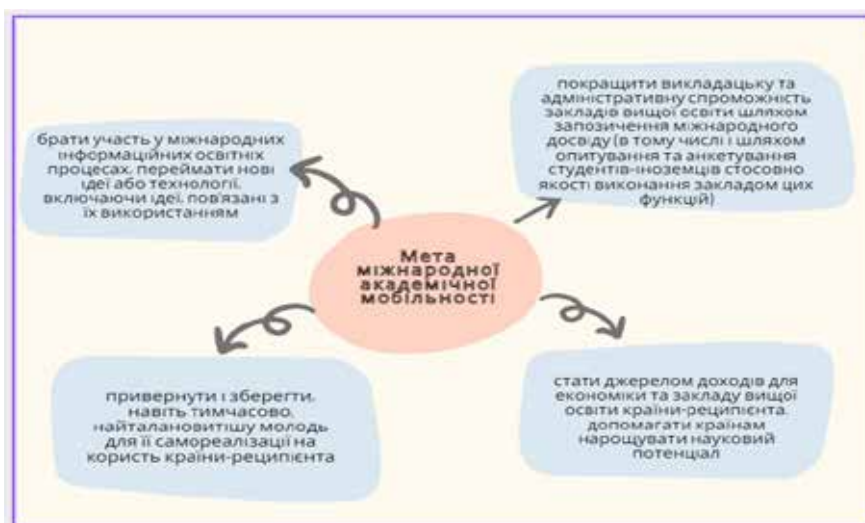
брати участь у міжнародних інформаційних освітніх процесах, переймати нові ідеї або технології, включаючи ідеї, пов'язані з їх використанням

покращити викладацьку та адміністративну спроможність закладів вищої освіти шляхом запозичення міжнародного досвіду (в тому числі і шляхом опитування та анкетування студентів-іноземців стосовно якості виконання закладом цих функцій)

Мета міжнародної академічної мобільності

привернути і зберегти, навіть тимчасово, найталановитішу молодь для її самореалізації на користь країни-реципієнта

стати джерелом доходів для економіки та закладу вищої освіти країни-реципієнта, допомагати країнам нарощувати науковий потенціал